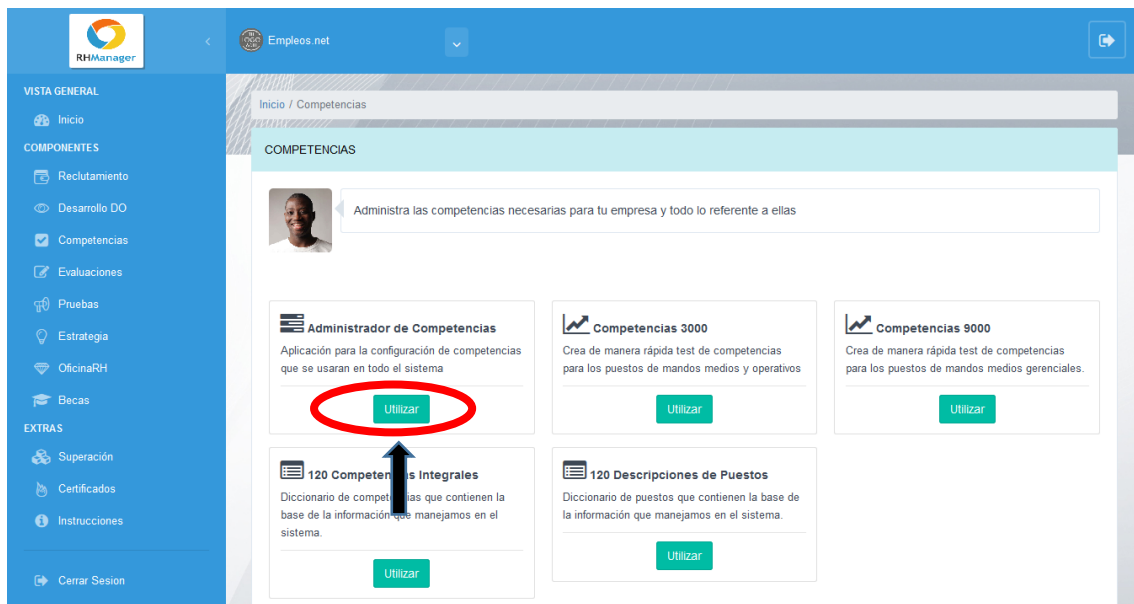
RHManager

Empleos.net

VISTA GENERAL
Inicio
COMPONENTES
Reclutamiento
Desarrollo DO
Competencias
Evaluaciones
Pruebas
Estrategia
OficinaRH
Becas
EXTRAS
Superación
Certificados
Instrucciones

Cerrar Sesion

Inicio / Competencias

COMPETENCIAS

Administra las competencias necesarias para tu empresa y todo lo referente a ellas

Administrador de Competencias
Aplicación para la configuración de competencias que se usaran en todo el sistema
Utilizar

Competencias 3000
Crea de manera rápida test de competencias para los puestos de mandos medios y operativos
Utilizar

Competencias 9000
Crea de manera rápida test de competencias para los puestos de mandos medios gerenciales.
Utilizar

120 Compete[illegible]s Integrales
Diccionario de compet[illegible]ias que contienen la base de la información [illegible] manejamos en el sistema.
Utilizar

120 Descripciones de Puestos
Diccionario de puestos que contienen la base de la información que manejamos en el sistema.
Utilizar